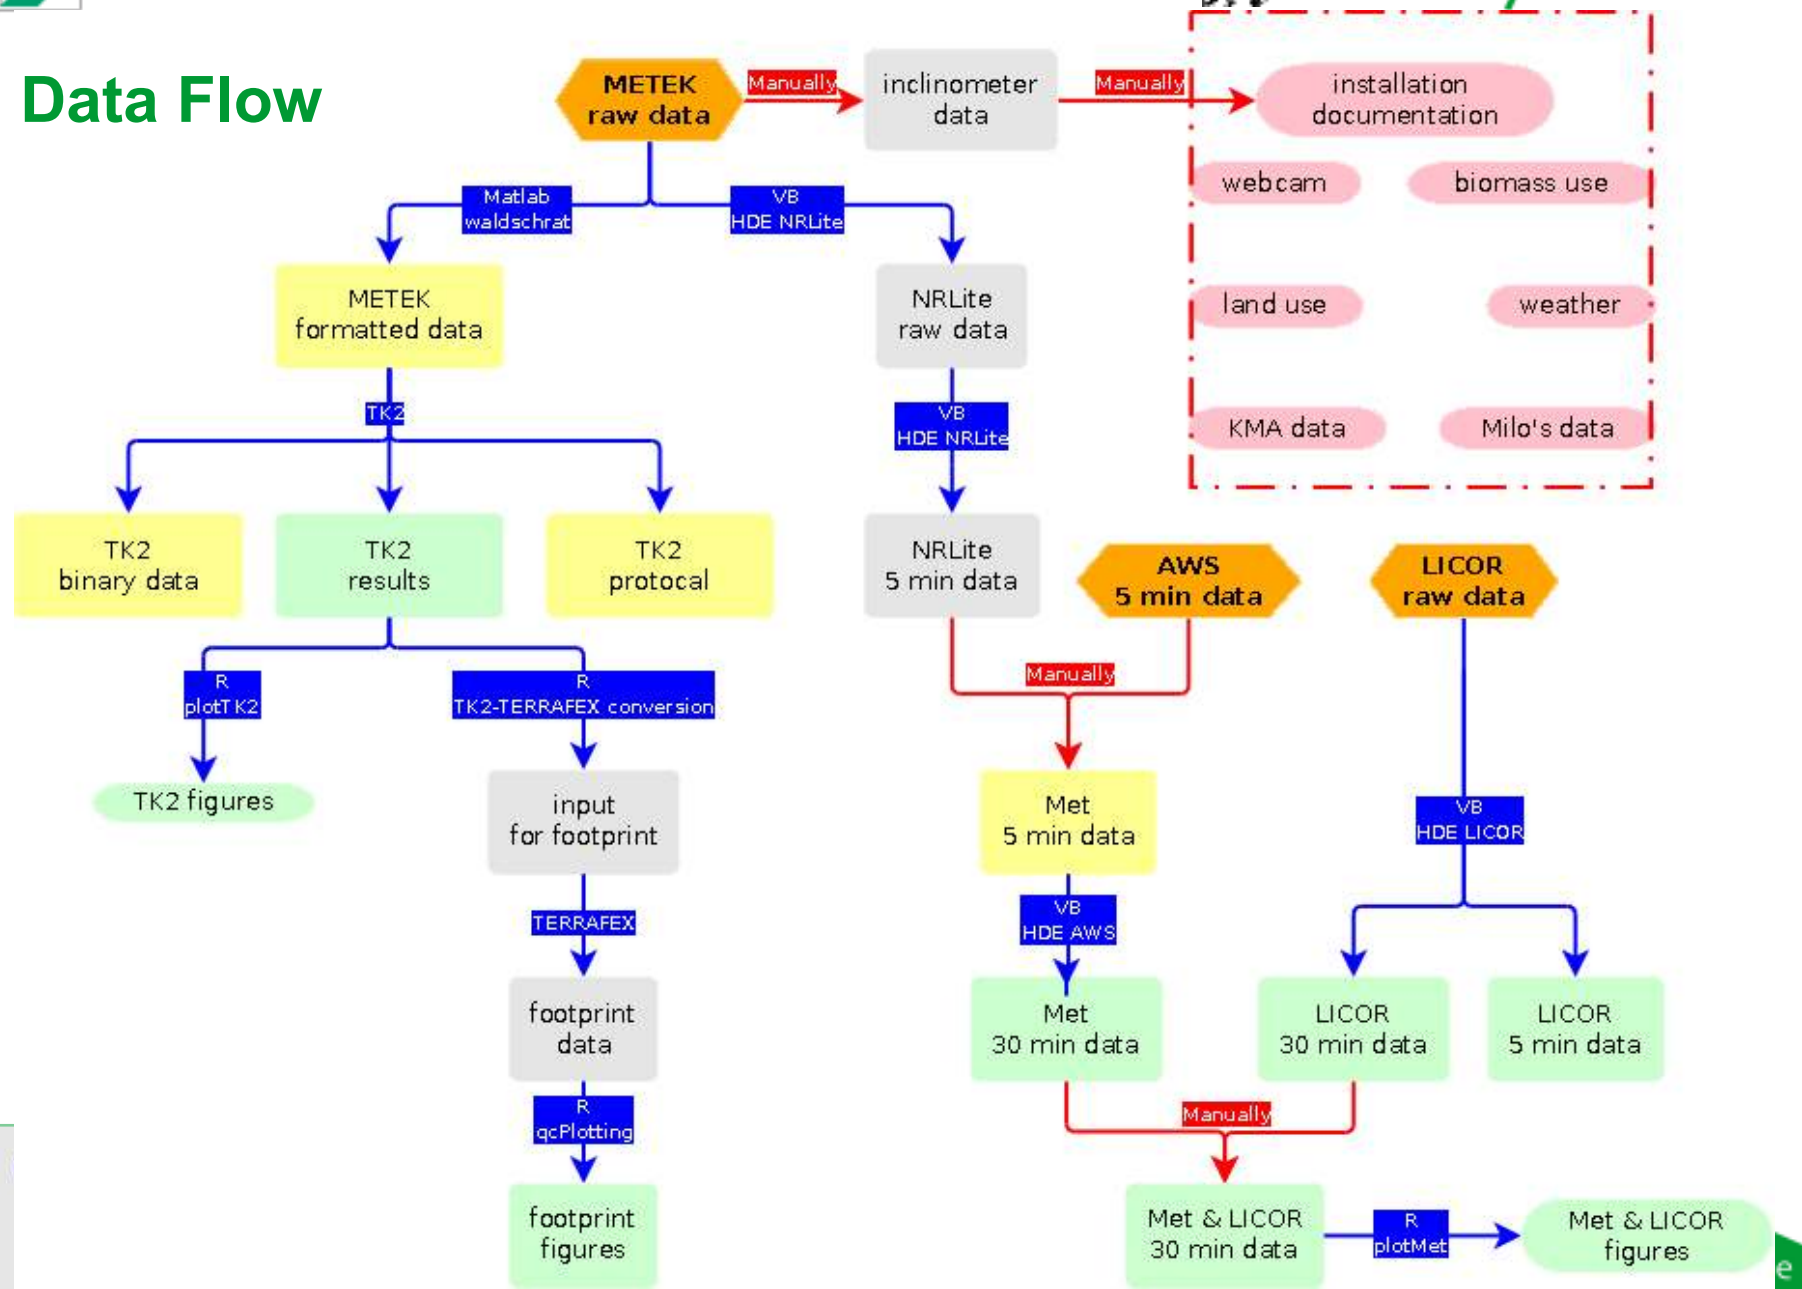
Data Flow

METEK raw data

Manually

inclinometer data

Manually

installation documentation

webcam

biomass use

land use

weather

KMA data

Milo's data

Matlab waldschrat

VB HDE NRLite

METEK formatted data

NRLite raw data

TK2

VB HDE NRLite

TK2 binary data

TK2 results

TK2 protocal

NRLite 5 min data

AWS 5 min data

LICOR raw data

R plotTK2

R TK2-TERRAFEX conversion

Manually

TK2 figures

input for footprint

Met 5 min data

VB HDE LICOR

TERRAFEX

VB HDE AWS

footprint data

Met 30 min data

LICOR 30 min data

LICOR 5 min data

R qcPlotting

Manually

footprint figures

Met & LICOR 30 min data

R plotMet

Met & LICOR figures